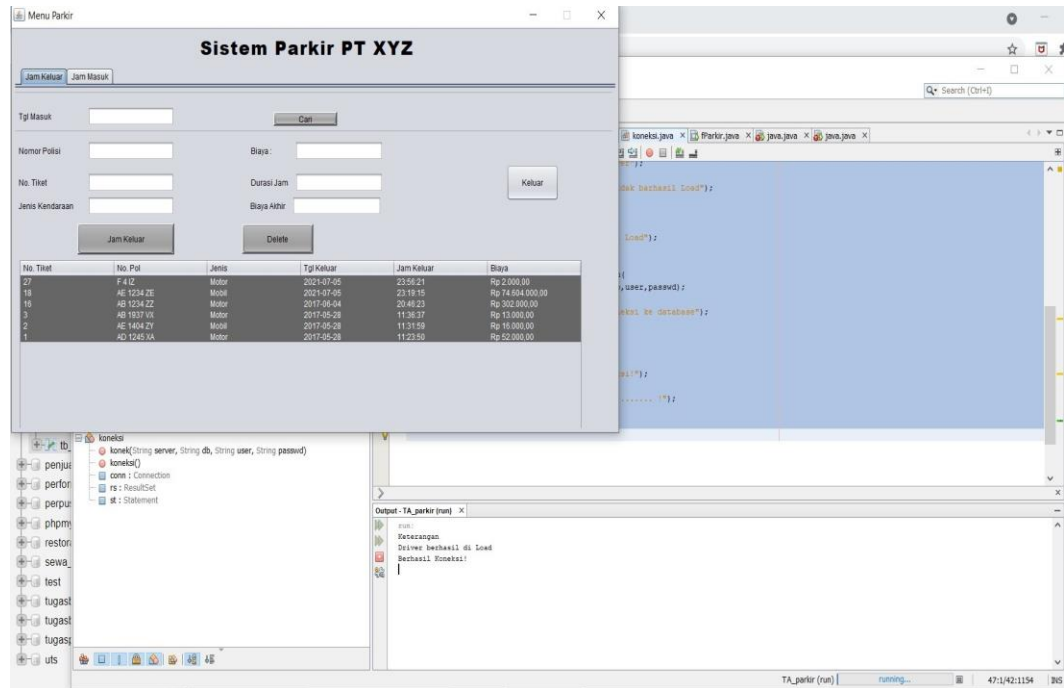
Menu Parkir

Sistem Parkir PT XYZ

Jam Keluar | Jam Masuk

Tgl Masuk
Cari

Nomor Polisi
Biaya :

No. Tiket
Durasi Jam
Keluar

Jenis Kendaraan
Biaya Akhir

Jam Keluar
Delete

| No. Tiket | No. Pol | Jenis | Tgl Keluar | Jam Keluar | Biaya |
|---|---|---|---|---|---|
| 27 | F 4 IZ | Motor | 2021-07-05 | 23:56:21 | Rp 2.000,00 |
| 18 | AE 1234 ZE | Mobil | 2021-07-05 | 23:19:15 | Rp 74.604.000,00 |
| 16 | AB 1234 ZZ | Motor | 2017-06-04 | 20:46:23 | Rp 302.000,00 |
| 3 | AB 1937 VX | Motor | 2017-05-28 | 11:36:37 | Rp 13.000,00 |
| 2 | AE 1404 ZY | Mobil | 2017-05-28 | 11:31:59 | Rp 16.000,00 |
| 1 | AD 1245 XA | Motor | 2017-05-28 | 11:23:50 | Rp 52.000,00 |

Search (Ctrl+I)

koneksi.java × fParkir.java × java.java × java.java ×

dak berhasil Load");

Load");

,user,passwd);

eksi ke database");

si!");

....... !");

tb
penjua
perfor
perpus
phpmy
restor
sewa
test
tugast
tugast
tugasp
uts

koneksi
konek(String server, String db, String user, String passwd)
koneksi()
conn : Connection
rs : ResultSet
st : Statement

Output - TA_parkir (run) ×
run:
Keterangan
Driver berhasil di Load
Berhasil Koneksi!

TA_parkir (run) running... 47:1/42:1154 INS